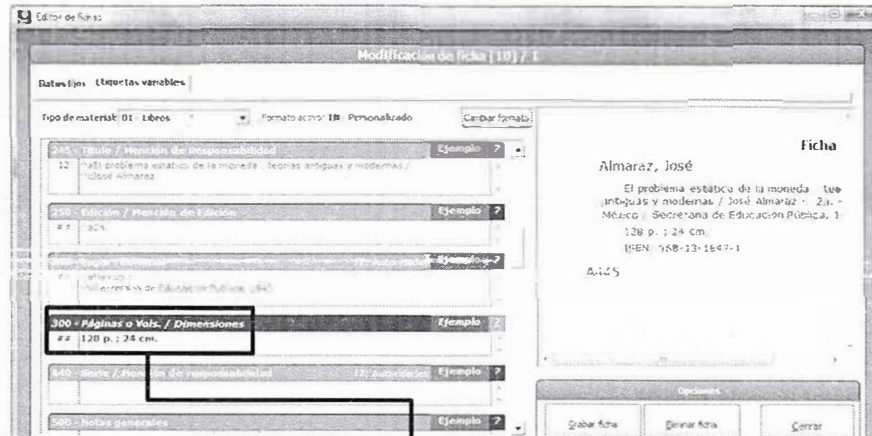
Editor de fichas

Modificación de ficha [10] / 1

Datos fijos Etiquetas variables

Tipo de material: 01 - Libros Formato actual: 18 - Personalizado Cambiar formato

245 - Título / Mención de Responsabilidad Ejemplo ?
12 |aEl problema estático de la moneda : teorías antiguas y modernas / |cJosé Almaraz

250 - Edición / Mención de Edición Ejemplo ?
## |a2a.

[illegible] Ejemplo ?
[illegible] |aMéxico : |bSecretaría de Educación Pública, 1940

300 - Páginas o Vols. / Dimensiones Ejemplo ?
## |a128 p. ; 24 cm.

440 - Serie / Mención de responsabilidad Ejemplo ?

500 - Notas generales Ejemplo ?

Ficha

Almaraz, José

El problema estático de la moneda : teo antiguas y modernas / José Almaraz. - 2a. - México : Secretaría de Educación Pública, 1

128 p. ; 24 cm.

ISBN: 968-13-1647-1

A.1.5

Opciones

Grabar ficha Eliminar ficha Cerrar